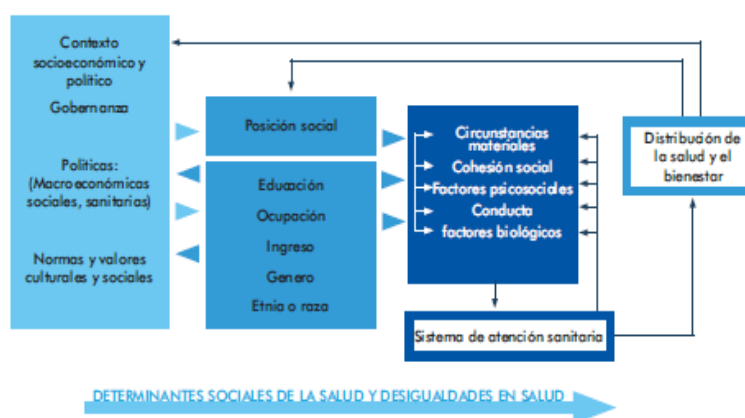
Contexto socioeconómico y político

Gobernanza

Politicas:
(Macroeconómicas sociales, sanitarias)

Normas y valores culturales y sociales

Posición social

Educación

Ocupación

Ingreso

Genero

Etnia o raza

Circunstancias materiales

Cohesión social

Factores psicosociales

Conducta

factores biológicos

Sistema de atención sanitaria

Distribución de la salud y el bienestar

DETERMINANTES SOCIALES DE LA SALUD Y DESIGUALDADES EN SALUD